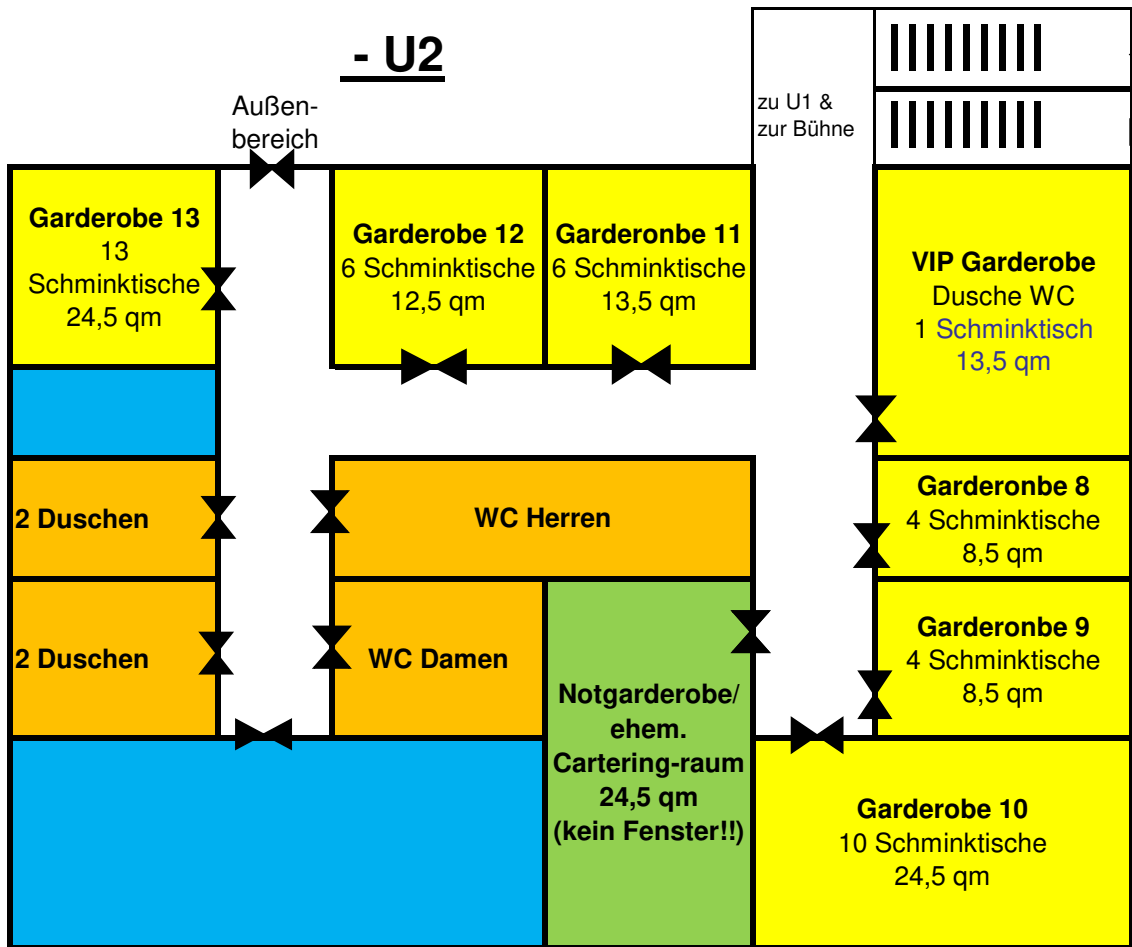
- U2

Außenbereich

zu U1 & zur Bühne

Garderobe 13
13
Schminktische
24,5 qm

Garderobe 12
6 Schminktische
12,5 qm

Garderonbe 11
6 Schminktische
13,5 qm

VIP Garderobe
Dusche WC
1 Schminktisch
13,5 qm

2 Duschen

WC Herren

Garderonbe 8
4 Schminktische
8,5 qm

2 Duschen

WC Damen

Garderonbe 9
4 Schminktische
8,5 qm

Notgarderobe/
ehem.
Cartering-raum
24,5 qm
(kein Fenster!!)

Garderobe 10
10 Schminktische
24,5 qm